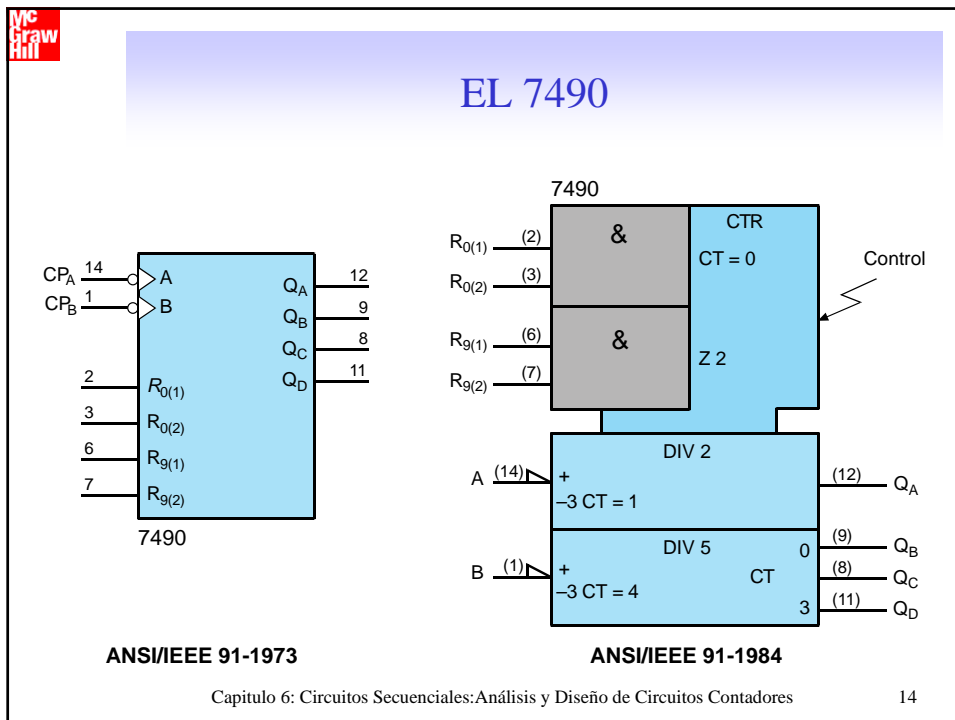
Mc Graw Hill

EL 7490

$CP_A$ 14 A
$CP_B$ 1 B
$Q_A$ 12
$Q_B$ 9
$Q_C$ 8
$Q_D$ 11
2 $R_{0(1)}$
3 $R_{0(2)}$
6 $R_{9(1)}$
7 $R_{9(2)}$
7490

7490
$R_{0(1)}$ (2)
$R_{0(2)}$ (3)
&
CTR
CT = 0
Control
$R_{9(1)}$ (6)
$R_{9(2)}$ (7)
&
Z 2
DIV 2
A (14)
+
–3 CT = 1
(12) $Q_A$
DIV 5
B (1)
+
–3 CT = 4
CT
0 (9) $Q_B$
(8) $Q_C$
3 (11) $Q_D$

ANSI/IEEE 91-1973

ANSI/IEEE 91-1984

Capitulo 6: Circuitos Secuenciales:Análisis y Diseño de Circuitos Contadores 14